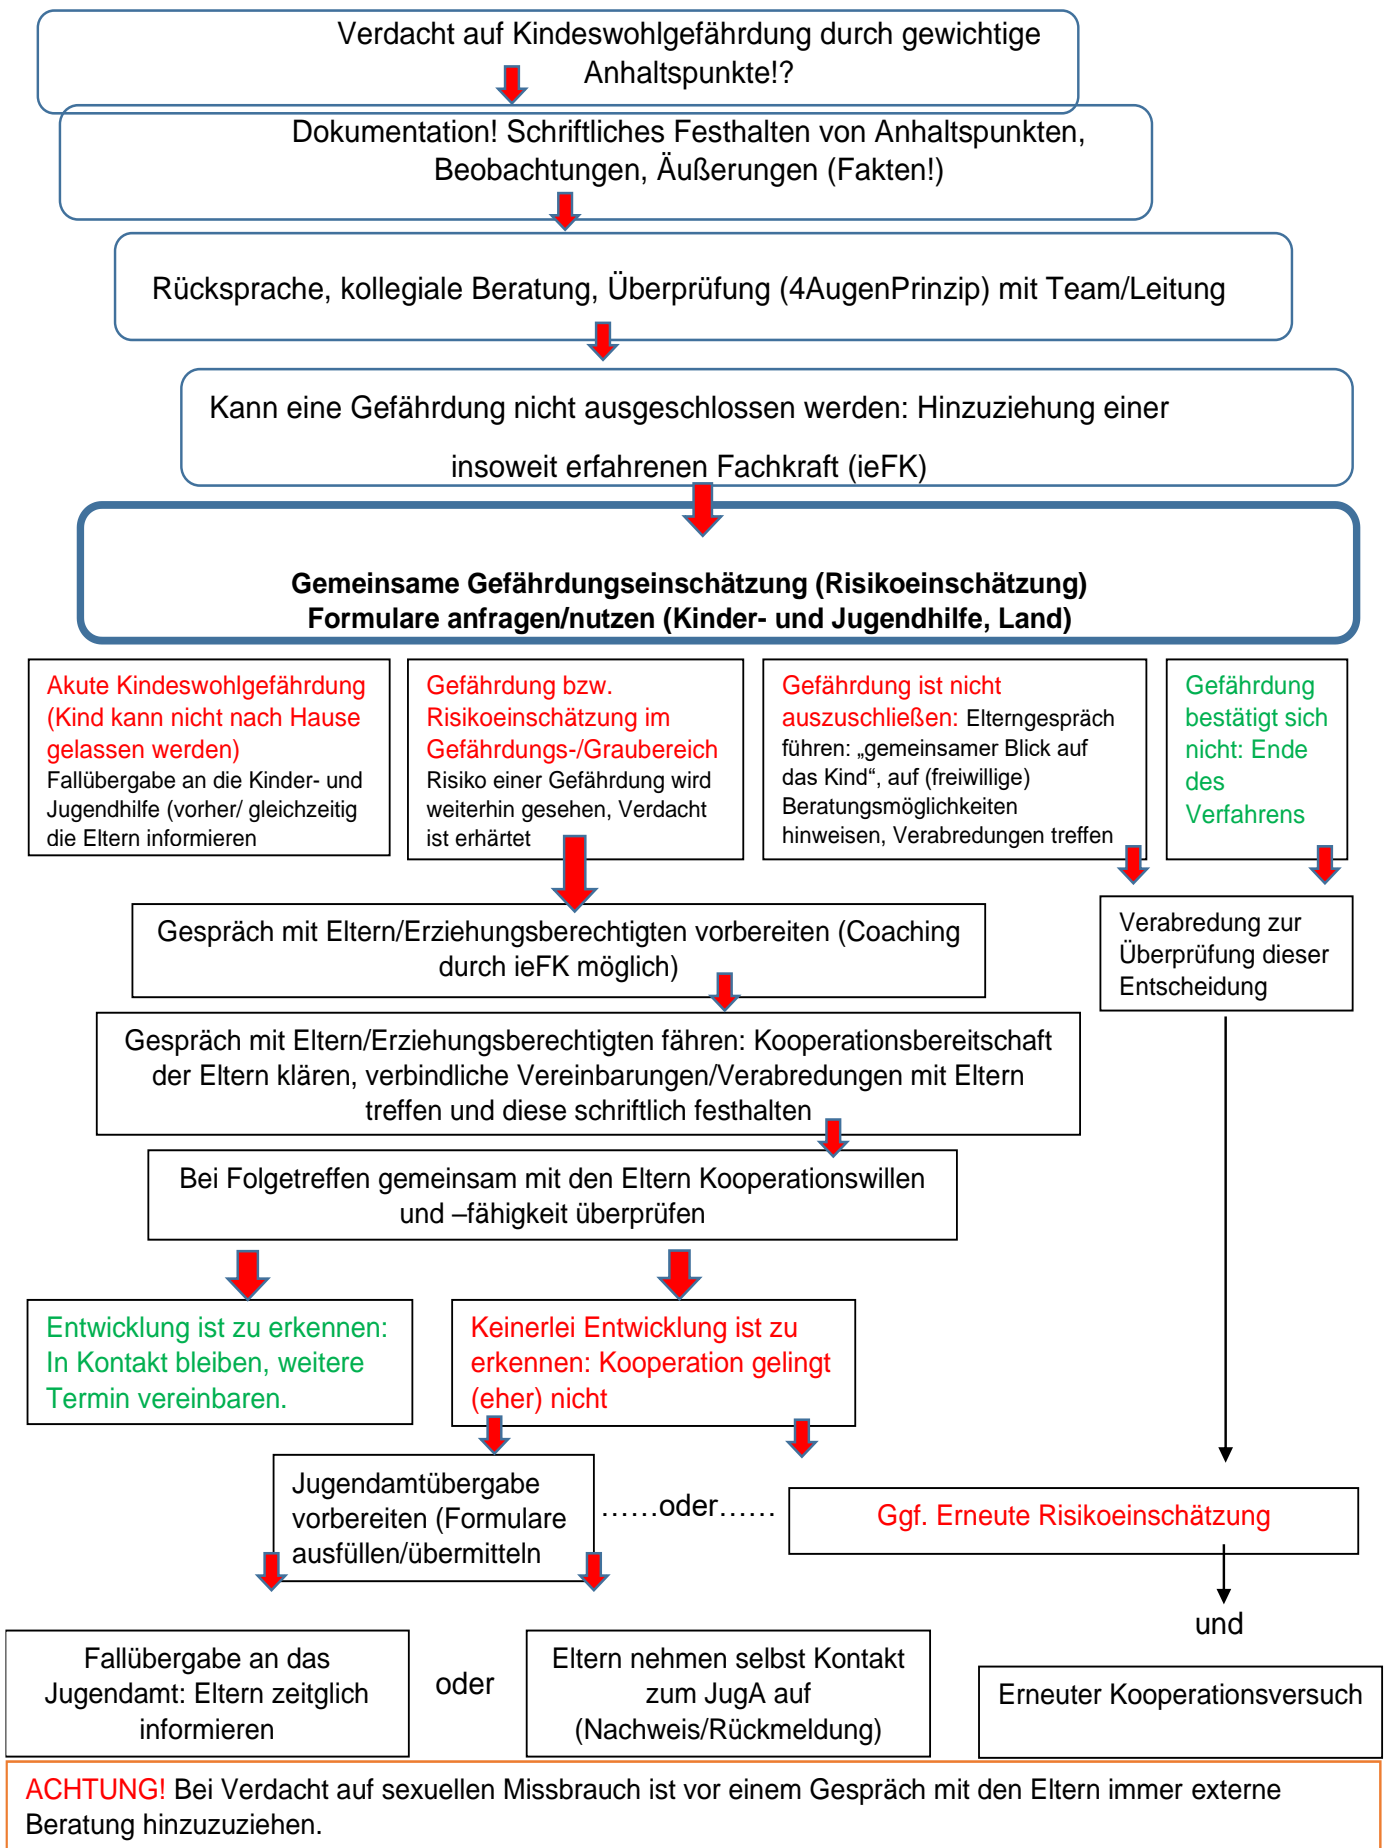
Verdacht auf Kindeswohlgefährdung durch gewichtige Anhaltspunkte!?

Dokumentation! Schriftliches Festhalten von Anhaltspunkten, Beobachtungen, Äußerungen (Fakten!)

Rücksprache, kollegiale Beratung, Überprüfung (4AugenPrinzip) mit Team/Leitung

Kann eine Gefährdung nicht ausgeschlossen werden: Hinzuziehung einer insoweit erfahrenen Fachkraft (ieFK)

**Gemeinsame Gefährdungseinschätzung (Risikoeinschätzung)**
**Formulare anfragen/nutzen (Kinder- und Jugendhilfe, Land)**

Akute Kindeswohlgefährdung (Kind kann nicht nach Hause gelassen werden)
Fallübergabe an die Kinder- und Jugendhilfe (vorher/ gleichzeitig die Eltern informieren

Gefährdung bzw. Risikoeinschätzung im Gefährdungs-/Graubereich
Risiko einer Gefährdung wird weiterhin gesehen, Verdacht ist erhärtet

Gefährdung ist nicht auszuschließen: Elterngespräch führen: „gemeinsamer Blick auf das Kind", auf (freiwillige) Beratungsmöglichkeiten hinweisen, Verabredungen treffen

Gefährdung bestätigt sich nicht: Ende des Verfahrens

Gespräch mit Eltern/Erziehungsberechtigten vorbereiten (Coaching durch ieFK möglich)

Verabredung zur Überprüfung dieser Entscheidung

Gespräch mit Eltern/Erziehungsberechtigten führen: Kooperationsbereitschaft der Eltern klären, verbindliche Vereinbarungen/Verabredungen mit Eltern treffen und diese schriftlich festhalten

Bei Folgetreffen gemeinsam mit den Eltern Kooperationswillen und –fähigkeit überprüfen

Entwicklung ist zu erkennen: In Kontakt bleiben, weitere Termin vereinbaren.

Keinerlei Entwicklung ist zu erkennen: Kooperation gelingt (eher) nicht

Jugendamtübergabe vorbereiten (Formulare ausfüllen/übermitteln

……oder……

Ggf. Erneute Risikoeinschätzung

und

Fallübergabe an das Jugendamt: Eltern zeitglich informieren

oder

Eltern nehmen selbst Kontakt zum JugA auf (Nachweis/Rückmeldung)

Erneuter Kooperationsversuch

ACHTUNG! Bei Verdacht auf sexuellen Missbrauch ist vor einem Gespräch mit den Eltern immer externe Beratung hinzuzuziehen.